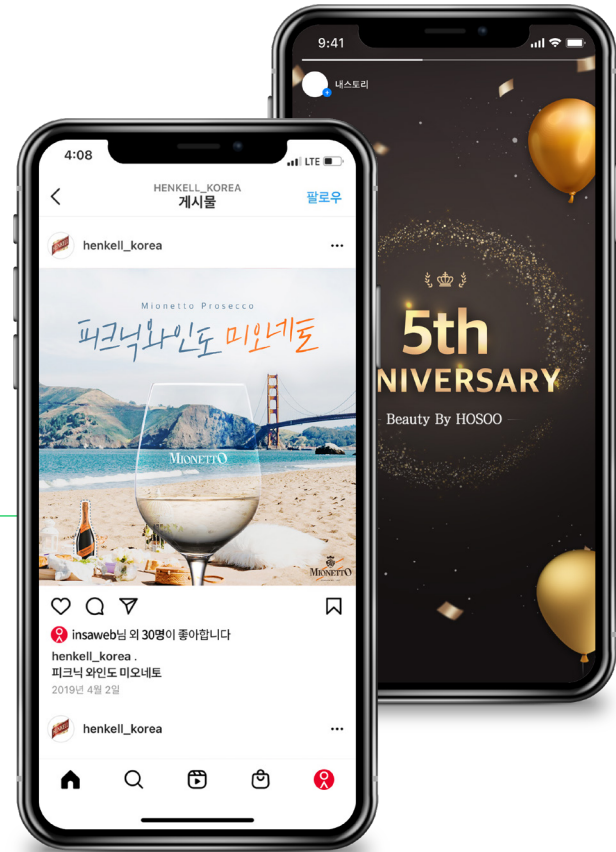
9:41

내스토리

5th
NIVERSARY

Beauty By HOSOO

4:08

LTE

HENKELL_KOREA
게시물

팔로우

henkell_korea

Mionetto Prosecco

피크닉와인도 미오네토

MIONETTO

MIONETTO

insaweb님 외 30명이 좋아합니다

henkell_korea .
피크닉 와인도 미오네토

2019년 4월 2일

henkell_korea